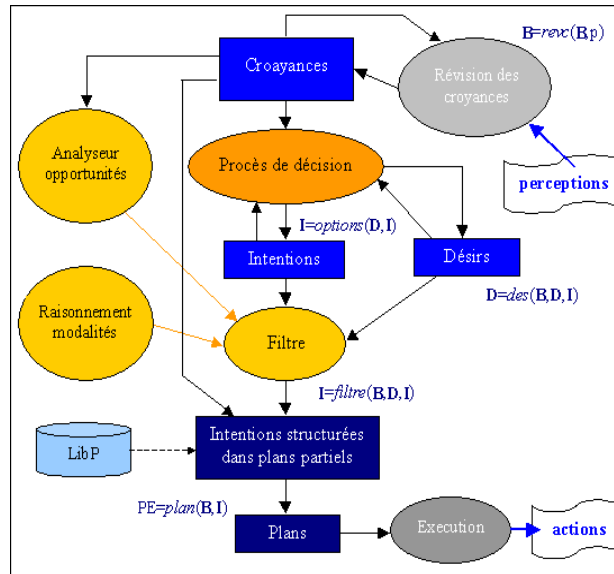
Croyances

B=*revc*(B,p)

Révision des croyances

Analyseur opportunités

Procès de décision

perceptions

I=*options*(D,I)

Intentions

Désirs

D=*des*(B,D,I)

Raisonnement modalités

Filtre

I=*filtre*(B,D,I)

LibP

Intentions structurées dans plans partiels

PE=*plan*(B,I)

Plans

Execution

actions